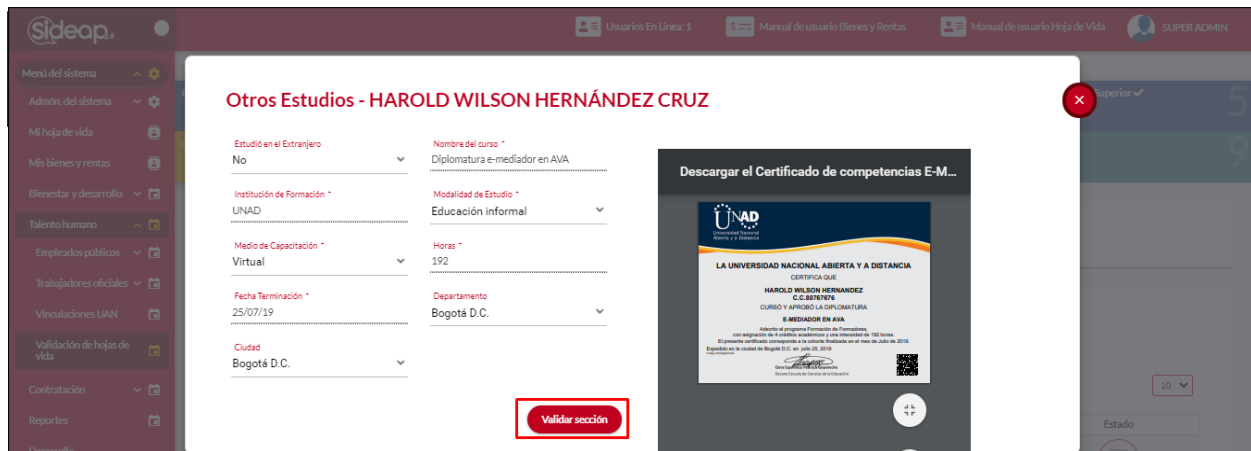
Sideap.

Usuarios En Línea: 1
Manual de usuario Bienes y Rentas
Manual de usuario Hoja de Vida
SUPER ADMIN

Menú del sistema
Admón. del sistema
Mi hoja de vida
Mis bienes y rentas
Bienestar y desarrollo
Talento humano
Empleados públicos
Trabajadores oficiales
Vinculaciones UAN
Validación de hojas de vida
Contratación
Reportes

Superior

Otros Estudios - HAROLD WILSON HERNÁNDEZ CRUZ

Estudió en el Extranjero
No

Nombre del curso *
Diplomatura e-mediador en AVA

Institución de Formación *
UNAD

Modalidad de Estudio *
Educación informal

Medio de Capacitación *
Virtual

Horas *
192

Fecha Terminación *
25/07/19

Departamento
Bogotá D.C.

Ciudad
Bogotá D.C.

Validar sección

Descargar el Certificado de competencias E-M...

UNAD
Universidad Nacional Abierta y a Distancia

LA UNIVERSIDAD NACIONAL ABIERTA Y A DISTANCIA
CERTIFICA QUE
HAROLD WILSON HERNANDEZ
C.C.80767676
CURSÓ Y APROBÓ LA DIPLOMATURA
E-MEDIADOR EN AVA
Adscrito al programa Formación de Formadores, con asignación de 4 créditos académicos y una intensidad de 192 horas.
El presente certificado corresponde a la cohorte finalizada en el mes de Julio de 2019.
Expedido en la ciudad de Bogotá D.C. en julio 25, 2019
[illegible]
Decana Escuela de Ciencias de la Educación

10
Estado